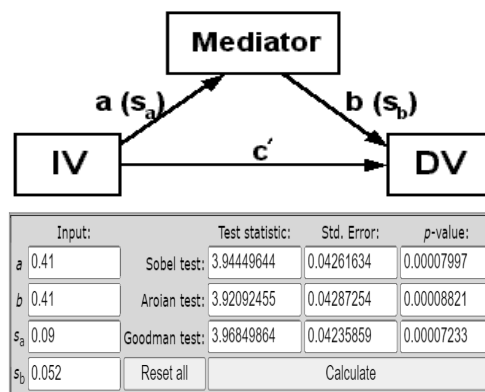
Mediator

a ($s_a$)

b ($s_b$)

IV

c′

DV

| | Input: | | Test statistic: | Std. Error: | p-value: |
|---|---|---|---|---|---|
| $a$ | 0.41 | Sobel test: | 3.94449644 | 0.04261634 | 0.00007997 |
| $b$ | 0.41 | Aroian test: | 3.92092455 | 0.04287254 | 0.00008821 |
| $s_a$ | 0.09 | Goodman test: | 3.96849864 | 0.04235859 | 0.00007233 |
| $s_b$ | 0.052 | Reset all | Calculate | | |